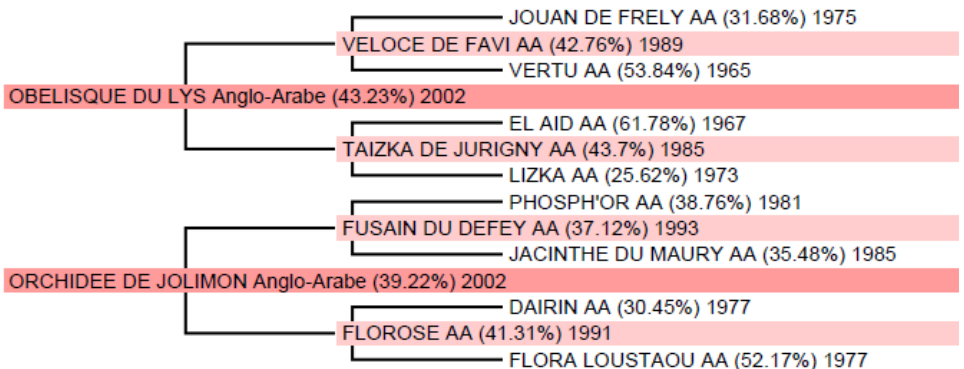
JOUAN DE FRELY AA (31.68%) 1975
VELOCE DE FAVI AA (42.76%) 1989
VERTU AA (53.84%) 1965
OBELISQUE DU LYS Anglo-Arabe (43.23%) 2002
EL AID AA (61.78%) 1967
TAIZKA DE JURIGNY AA (43.7%) 1985
LIZKA AA (25.62%) 1973
PHOSPH'OR AA (38.76%) 1981
FUSAIN DU DEFEY AA (37.12%) 1993
JACINTHE DU MAURY AA (35.48%) 1985
ORCHIDEE DE JOLIMON Anglo-Arabe (39.22%) 2002
DAIRIN AA (30.45%) 1977
FLOROSE AA (41.31%) 1991
FLORA LOUSTAOU AA (52.17%) 1977